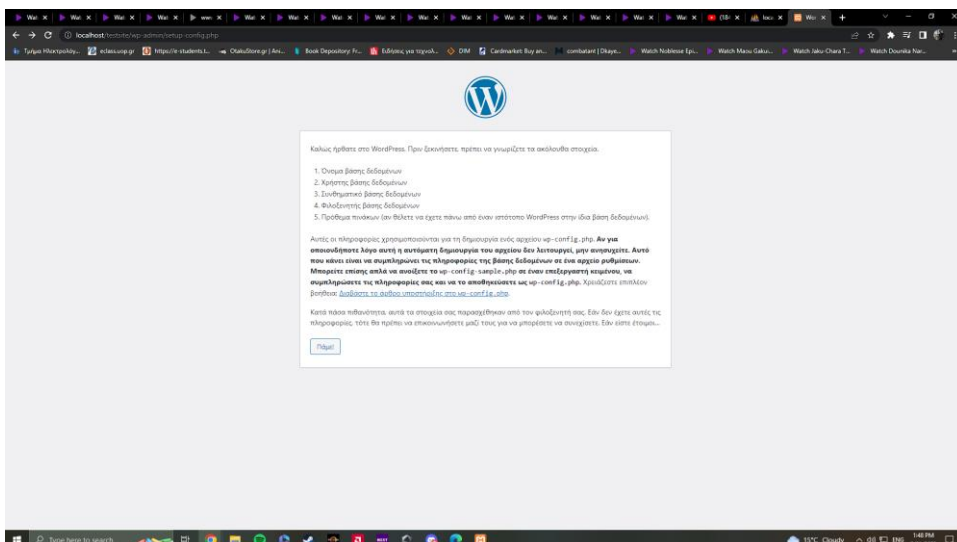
localhost/testsite/wp-admin/setup-config.php

Τμήμα Ηλεκτρολόγ... eclass.uop.gr https://e-students.t... OtakuStore.gr | Ani... Book Depository: Fr... Ειδήσεις για τεχνολ... DIM Cardmarket: Buy an... combatant | Dkaye... Watch Noblesse Epi... Watch Maou Gakui... Watch Jaku-Chara T... Watch Dounika Nar...

Καλώς ήρθατε στο WordPress. Πριν ξεκινήσετε, πρέπει να γνωρίζετε τα ακόλουθα στοιχεία.

1. Όνομα βάσης δεδομένων
2. Χρήστης βάσης δεδομένων
3. Συνθηματικό βάσης δεδομένων
4. Φιλοξενητής βάσης δεδομένων
5. Πρόθεμα πινάκων (αν θέλετε να έχετε πάνω από έναν ιστότοπο WordPress στην ίδια βάση δεδομένων).

Αυτές οι πληροφορίες χρησιμοποιούνται για τη δημιουργία ενός αρχείου wp-config.php. Αν για οποιονδήποτε λόγο αυτή η αυτόματη δημιουργία του αρχείου δεν λειτουργεί, μην ανησυχείτε. Αυτό που κάνει είναι να συμπληρώνει τις πληροφορίες της βάσης δεδομένων σε ένα αρχείο ρυθμίσεων. Μπορείτε επίσης απλά να ανοίξετε το wp-config-sample.php σε έναν επεξεργαστή κειμένου, να συμπληρώσετε τις πληροφορίες σας και να το αποθηκεύσετε ως wp-config.php. Χρειάζεστε επιπλέον βοήθεια; Διαβάστε το άρθρο υποστήριξης στο wp-config.php.

Κατά πάσα πιθανότητα, αυτά τα στοιχεία σας παραχωρήθηκαν από τον φιλοξενητή σας. Εάν δεν έχετε αυτές τις πληροφορίες, τότε θα πρέπει να επικοινωνήσετε μαζί τους για να μπορέσετε να συνεχίσετε. Εάν είστε έτοιμοι...

Πάμε!

Type here to search

15°C Cloudy ENG 1:48 PM